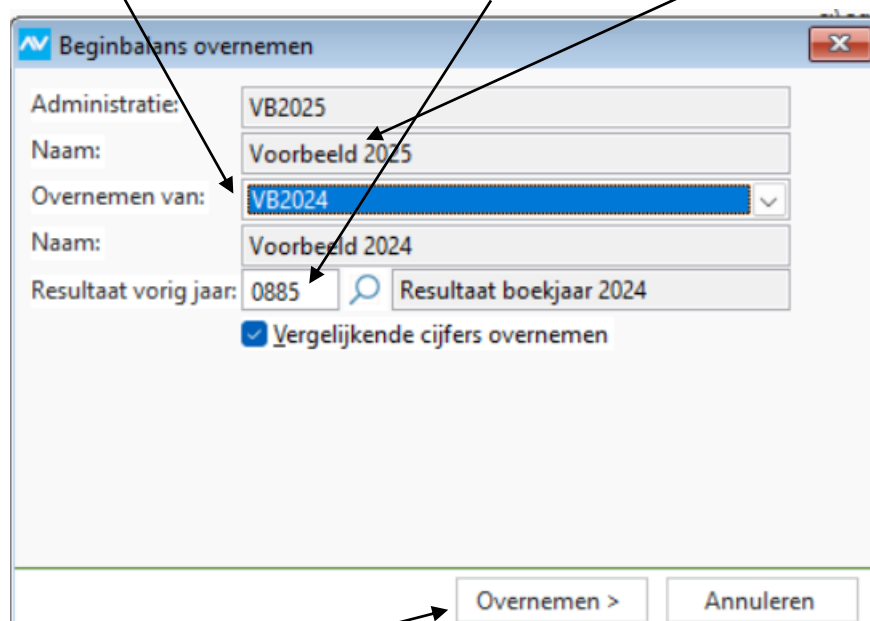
Beginbalans overnemen

Administratie: VB2025

Naam: Voorbeeld 2025

Overnemen van: VB2024

Naam: Voorbeeld 2024

Resultaat vorig jaar: 0885 Resultaat boekjaar 2024

Vergelijkende cijfers overnemen

Overnemen >

Annuleren